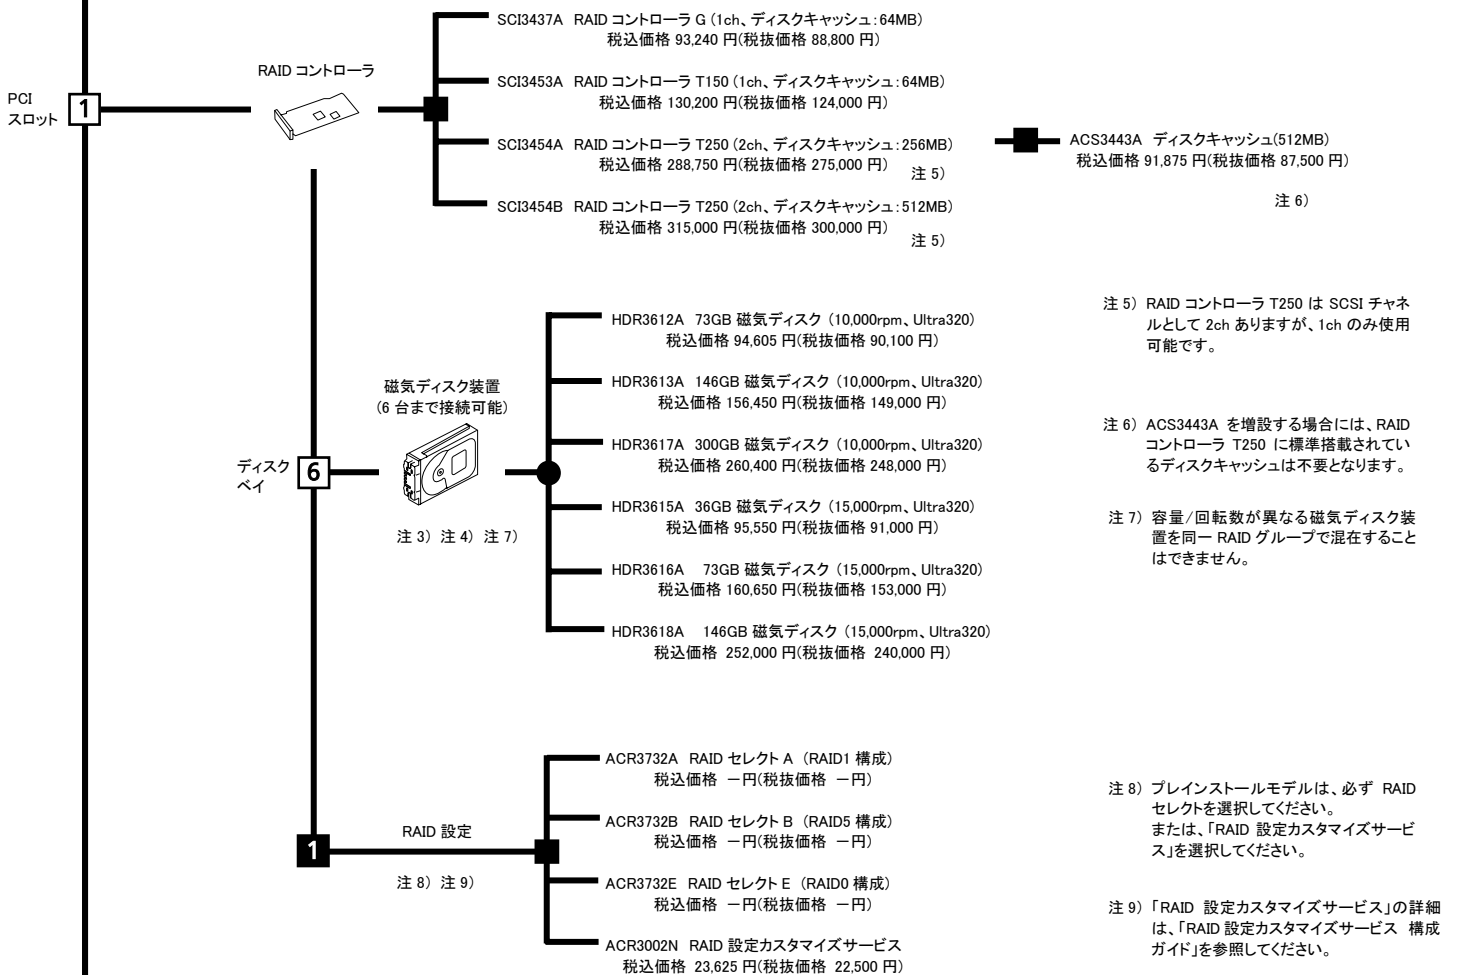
PCI
スロット
1

RAID コントローラ

SCI3437A RAID コントローラ G (1ch、ディスクキャッシュ:64MB)
税込価格 93,240 円(税抜価格 88,800 円)

SCI3453A RAID コントローラ T150 (1ch、ディスクキャッシュ:64MB)
税込価格 130,200 円(税抜価格 124,000 円)

SCI3454A RAID コントローラ T250 (2ch、ディスクキャッシュ:256MB)
税込価格 288,750 円(税抜価格 275,000 円)
注 5)

ACS3443A ディスクキャッシュ(512MB)
税込価格 91,875 円(税抜価格 87,500 円)
注 6)

SCI3454B RAID コントローラ T250 (2ch、ディスクキャッシュ:512MB)
税込価格 315,000 円(税抜価格 300,000 円)
注 5)

注 5) RAID コントローラ T250 は SCSI チャネルとして 2ch ありますが、1ch のみ使用可能です。

磁気ディスク装置
(6 台まで接続可能)

ディスク
ベイ
6

注 3) 注 4) 注 7)

HDR3612A 73GB 磁気ディスク (10,000rpm、Ultra320)
税込価格 94,605 円(税抜価格 90,100 円)

HDR3613A 146GB 磁気ディスク (10,000rpm、Ultra320)
税込価格 156,450 円(税抜価格 149,000 円)

HDR3617A 300GB 磁気ディスク (10,000rpm、Ultra320)
税込価格 260,400 円(税抜価格 248,000 円)

HDR3615A 36GB 磁気ディスク (15,000rpm、Ultra320)
税込価格 95,550 円(税抜価格 91,000 円)

HDR3616A 73GB 磁気ディスク (15,000rpm、Ultra320)
税込価格 160,650 円(税抜価格 153,000 円)

HDR3618A 146GB 磁気ディスク (15,000rpm、Ultra320)
税込価格 252,000 円(税抜価格 240,000 円)

注 6) ACS3443A を増設する場合には、RAID コントローラ T250 に標準搭載されているディスクキャッシュは不要となります。

注 7) 容量/回転数が異なる磁気ディスク装置を同一 RAID グループで混在することはできません。

RAID 設定
1
注 8) 注 9)

ACR3732A RAID セレクト A (RAID1 構成)
税込価格 ー円(税抜価格 ー円)

ACR3732B RAID セレクト B (RAID5 構成)
税込価格 ー円(税抜価格 ー円)

ACR3732E RAID セレクト E (RAID0 構成)
税込価格 ー円(税抜価格 ー円)

ACR3002N RAID 設定カスタマイズサービス
税込価格 23,625 円(税抜価格 22,500 円)

注 8) プレインストールモデルは、必ず RAID セレクトを選択してください。
または、「RAID 設定カスタマイズサービス」を選択してください。

注 9) 「RAID 設定カスタマイズサービス」の詳細は、「RAID 設定カスタマイズサービス 構成ガイド」を参照してください。